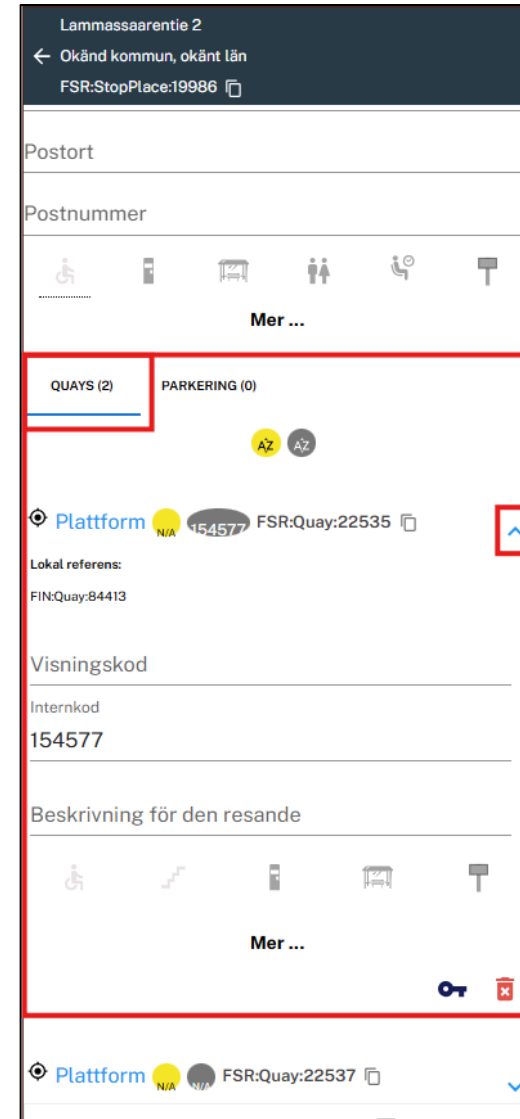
Lammassaarentie 2
← Okänd kommun, okänt län
FSR:StopPlace:19986

Postort

Postnummer

Mer ...

QUAYS (2)
PARKERING (0)

AZ AZ

Plattform N/A 154577 FSR:Quay:22535

Lokal referens:
FIN:Quay:84413

Visningskod

Internkod
154577

Beskrivning för den resande

Mer ...

Plattform N/A N/A FSR:Quay:22537